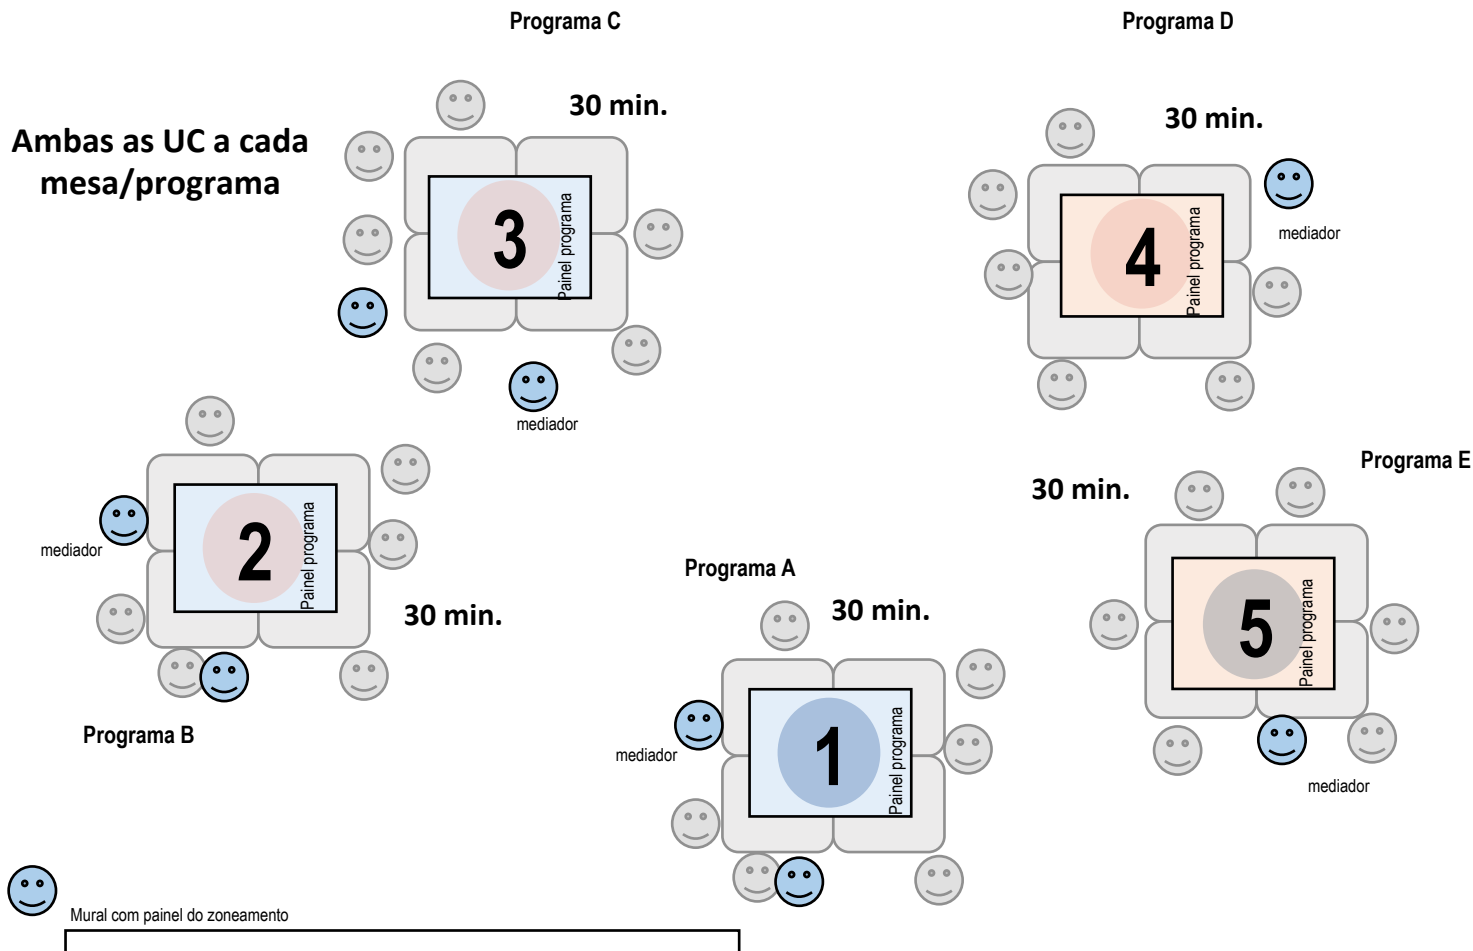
Programa C

Programa D

30 min.

30 min.

Ambas as UC a cada mesa/programa

3
Painel programa

4
Painel programa

mediador

mediador

30 min.

Programa E

2
Painel programa

mediador

30 min.

Programa A

30 min.

5
Painel programa

Programa B

1
Painel programa

mediador

mediador

Mural com painel do zoneamento